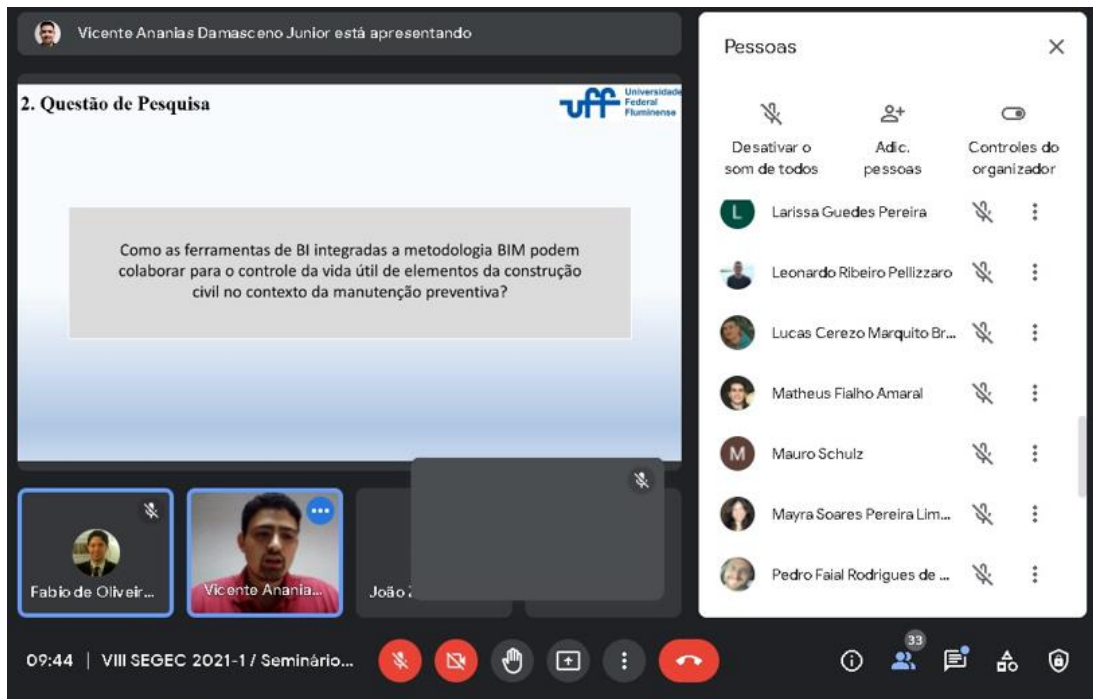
Vicente Ananias Damasceno Junior está apresentando

2. Questão de Pesquisa

uff Universidade Federal Fluminense

Como as ferramentas de BI integradas a metodologia BIM podem colaborar para o controle da vida útil de elementos da construção civil no contexto da manutenção preventiva?

Fabio de Oliveir...

Vicente Anania...

João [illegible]

Pessoas

Desativar o som de todos

Adic. pessoas

Controles do organizador

L Larissa Guedes Pereira

Leonardo Ribeiro Pellizzaro

Lucas Cerezo Marquito Br...

Matheus Fialho Amaral

M Mauro Schulz

Mayra Soares Pereira Lim...

Pedro Faial Rodrigues de ...

09:44 | VIII SEGEC 2021-1 / Seminário...

33